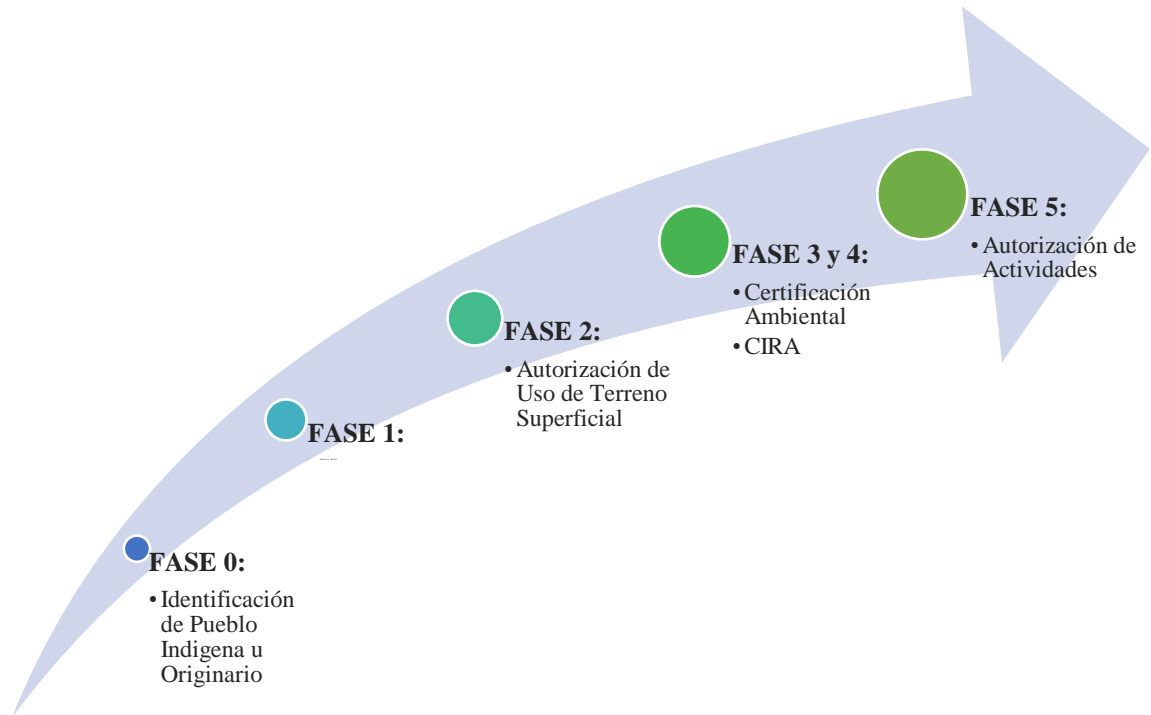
FASE 0:

• Identificación de Pueblo Indigena u Originario

FASE 1:

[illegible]

FASE 2:

• Autorización de Uso de Terreno Superficial

FASE 3 y 4:

• Certificación Ambiental
• CIRA

FASE 5:

• Autorización de Actividades